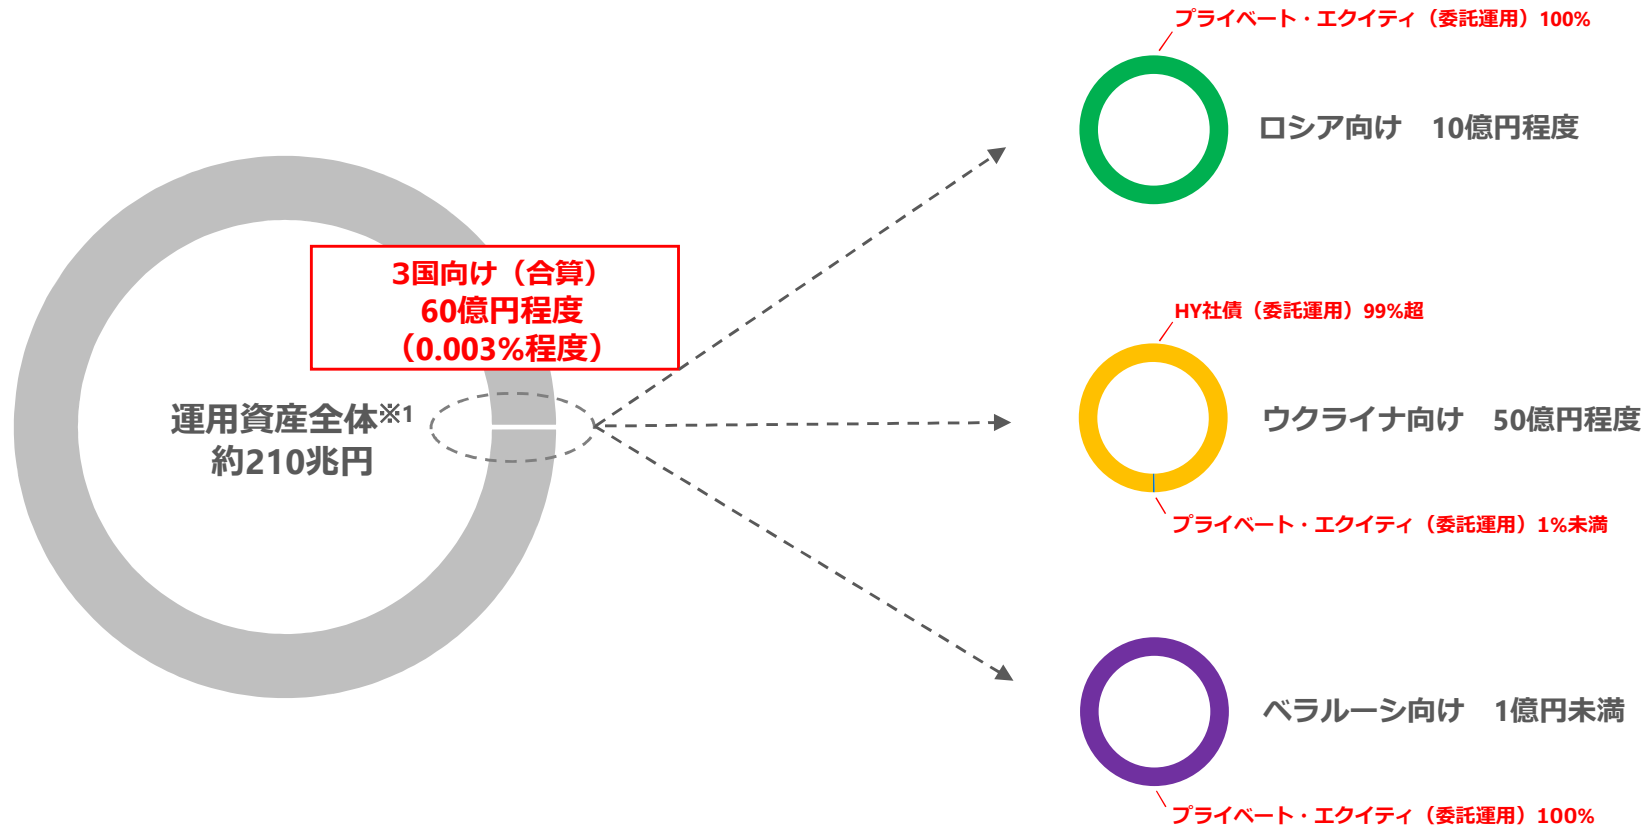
運用資産全体※1
約210兆円

3国向け（合算）
60億円程度
（0.003%程度）

プライベート・エクイティ（委託運用）100%

ロシア向け　10億円程度

HY社債（委託運用）99%超

ウクライナ向け　50億円程度

プライベート・エクイティ（委託運用）1%未満

ベラルーシ向け　1億円未満

プライベート・エクイティ（委託運用）100%